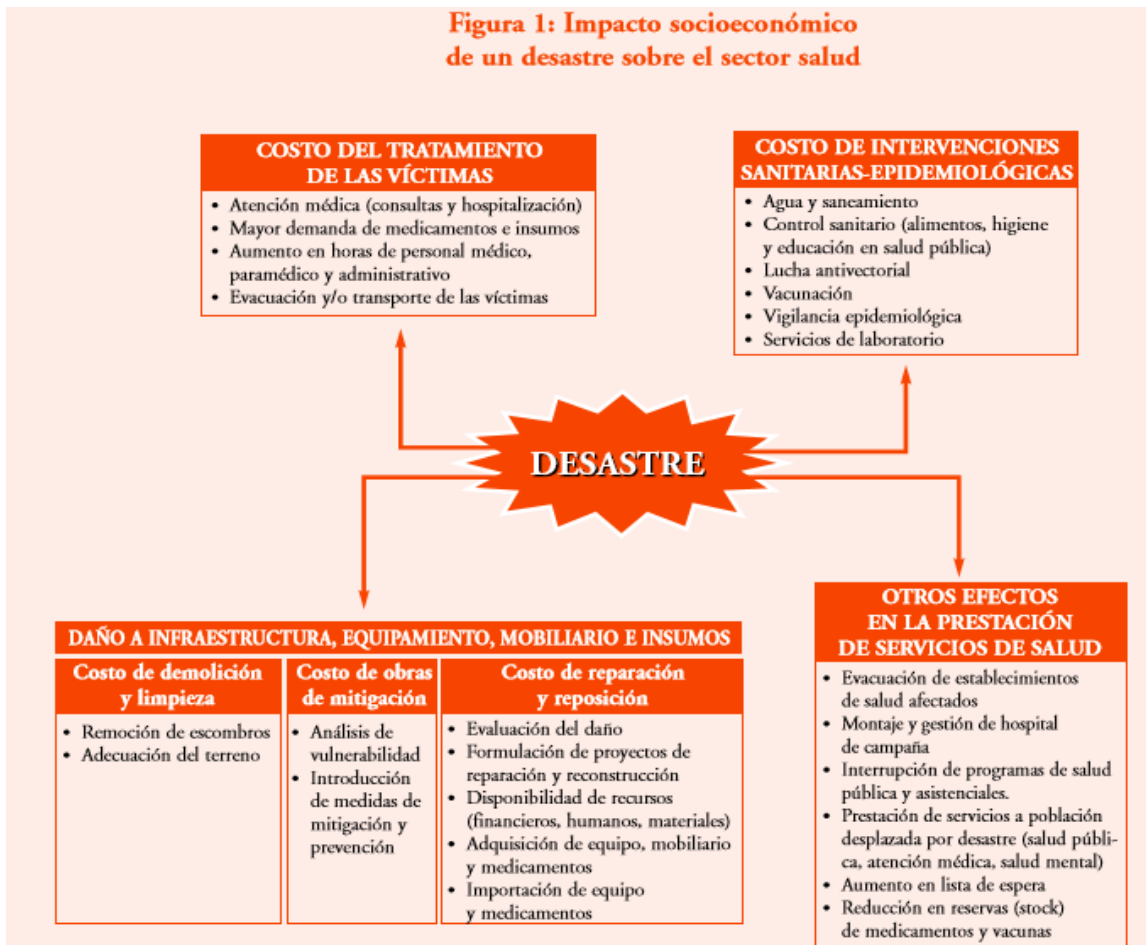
Figura 1: Impacto socioeconómico de un desastre sobre el sector salud

COSTO DEL TRATAMIENTO DE LAS VÍCTIMAS

• Atención médica (consultas y hospitalización)
• Mayor demanda de medicamentos e insumos
• Aumento en horas de personal médico, paramédico y administrativo
• Evacuación y/o transporte de las víctimas

COSTO DE INTERVENCIONES SANITARIAS-EPIDEMIOLÓGICAS

• Agua y saneamiento
• Control sanitario (alimentos, higiene y educación en salud pública)
• Lucha antivectorial
• Vacunación
• Vigilancia epidemiológica
• Servicios de laboratorio

DESASTRE

DAÑO A INFRAESTRUCTURA, EQUIPAMIENTO, MOBILIARIO E INSUMOS

Costo de demolición y limpieza

• Remoción de escombros
• Adecuación del terreno

Costo de obras de mitigación

• Análisis de vulnerabilidad
• Introducción de medidas de mitigación y prevención

Costo de reparación y reposición

• Evaluación del daño
• Formulación de proyectos de reparación y reconstrucción
• Disponibilidad de recursos (financieros, humanos, materiales)
• Adquisición de equipo, mobiliario y medicamentos
• Importación de equipo y medicamentos

OTROS EFECTOS EN LA PRESTACIÓN DE SERVICIOS DE SALUD

• Evacuación de establecimientos de salud afectados
• Montaje y gestión de hospital de campaña
• Interrupción de programas de salud pública y asistenciales.
• Prestación de servicios a población desplazada por desastre (salud pública, atención médica, salud mental)
• Aumento en lista de espera
• Reducción en reservas (stock) de medicamentos y vacunas